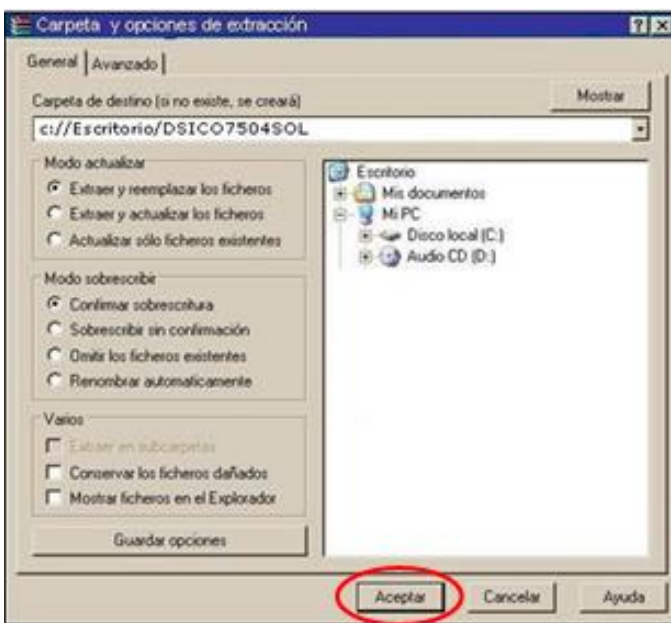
Carpeta y opciones de extracción

?
X

General
Avanzado

Carpeta de destino (si no existe, se creará)

Mostrar

c://Escritorio/DSICO7504SOL

Modo actualizar

Extraer y reemplazar los ficheros

Extraer y actualizar los ficheros

Actualizar sólo ficheros existentes

Modo sobrescribir

Confirmar sobrescritura

Sobrescribir sin confirmación

Omitir los ficheros existentes

Renombrar automaticamente

Varios

Extraer en subcarpetas

Conservar los ficheros dañados

Mostrar ficheros en el Explorador

Guardar opciones

Escritorio
Mis documentos
Mi PC
Disco local (C:)
Audio CD (D:)

Aceptar
Cancelar
Ayuda